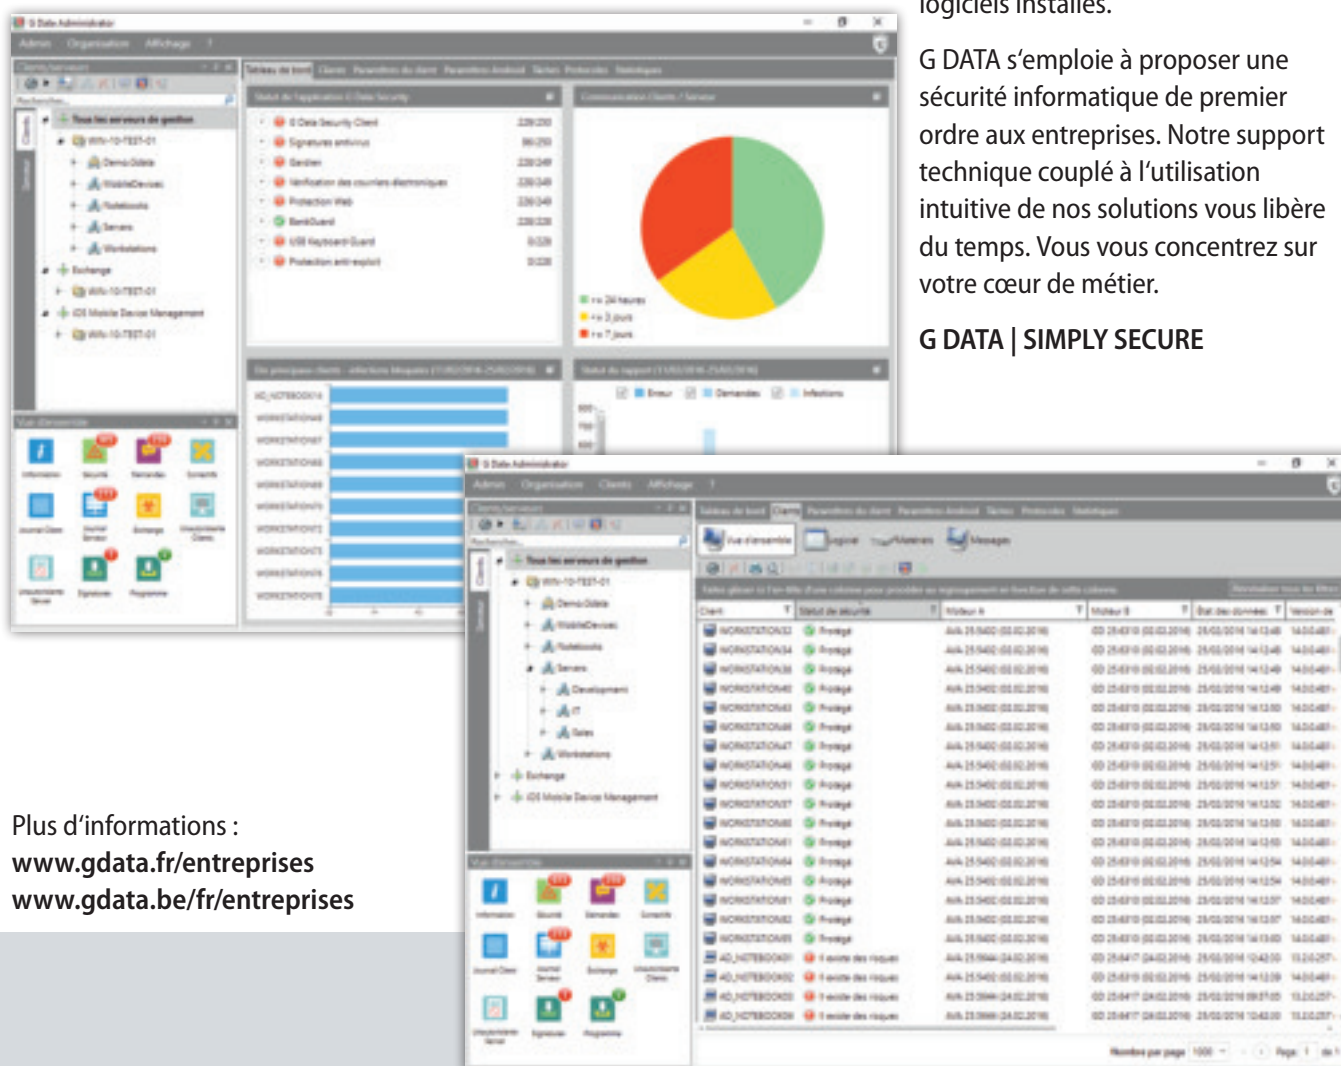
logiciels installés.

G DATA s'emploie à proposer une sécurité informatique de premier ordre aux entreprises. Notre support technique couplé à l'utilisation intuitive de nos solutions vous libère du temps. Vous vous concentrez sur votre cœur de métier.

G DATA | SIMPLY SECURE

Plus d'informations :
www.gdata.fr/entreprises
www.gdata.be/fr/entreprises

G Data Administrator

Admin Organisation Affichage ?

Tableau de bord Clients Paramètres du client Paramètres Android Tâches Protocoles Statistiques

Tous les serveurs de gestion

WIN-10-TEST-01

Demo Gdata

MobileDevices

Notebooks

Servers

Workstations

Echange

WIN-10-TEST-01

iOS Mobile Device Management

WIN-10-TEST-01

Vue d'ensemble

Information Sécurité Demandes Connexion

Journal Client Journal Serveur Echange

Programme

G Data Security Client

Signatures antivirus

Gardien

Vérification des courriers électroniques

Protection Web

BankGuard

USB Keyboard Guard

Protection anti-exploit

<= 24 heures

<= 3 jours

> 7 jours

Erreur Demandes Infections

G Data Administrator

Admin Organisation Clients Affichage ?

Tableau de bord Clients Paramètres du client Paramètres Android Tâches Protocoles Statistiques

Vue d'ensemble Logiciel Matériel Messages

Tous les serveurs de gestion

WIN-10-TEST-01

Demo Gdata

MobileDevices

Notebooks

Servers

Development

IT

Sales

Workstations

Echange

iOS Mobile Device Management

Vue d'ensemble

Information Sécurité Demandes Connexion

Journal Client Journal Serveur Echange

Signatures Programme

Client Statut de sécurité Moteur A Moteur B Bat. des données Version de

WORKSTATION32 Protégé

WORKSTATION34 Protégé

WORKSTATION36 Protégé

WORKSTATION40 Protégé

WORKSTATION43 Protégé

WORKSTATION46 Protégé

WORKSTATION47 Protégé

WORKSTATION48 Protégé

WORKSTATION51 Protégé

WORKSTATION57 Protégé

WORKSTATION60 Protégé

WORKSTATION61 Protégé

WORKSTATION64 Protégé

WORKSTATION65 Protégé

WORKSTATION81 Protégé

WORKSTATION82 Protégé

WORKSTATION85 Protégé

AD_NOTEBOOK01

AD_NOTEBOOK02

AD_NOTEBOOK03

AD_NOTEBOOK04

Nombre par page 1000 Page 1